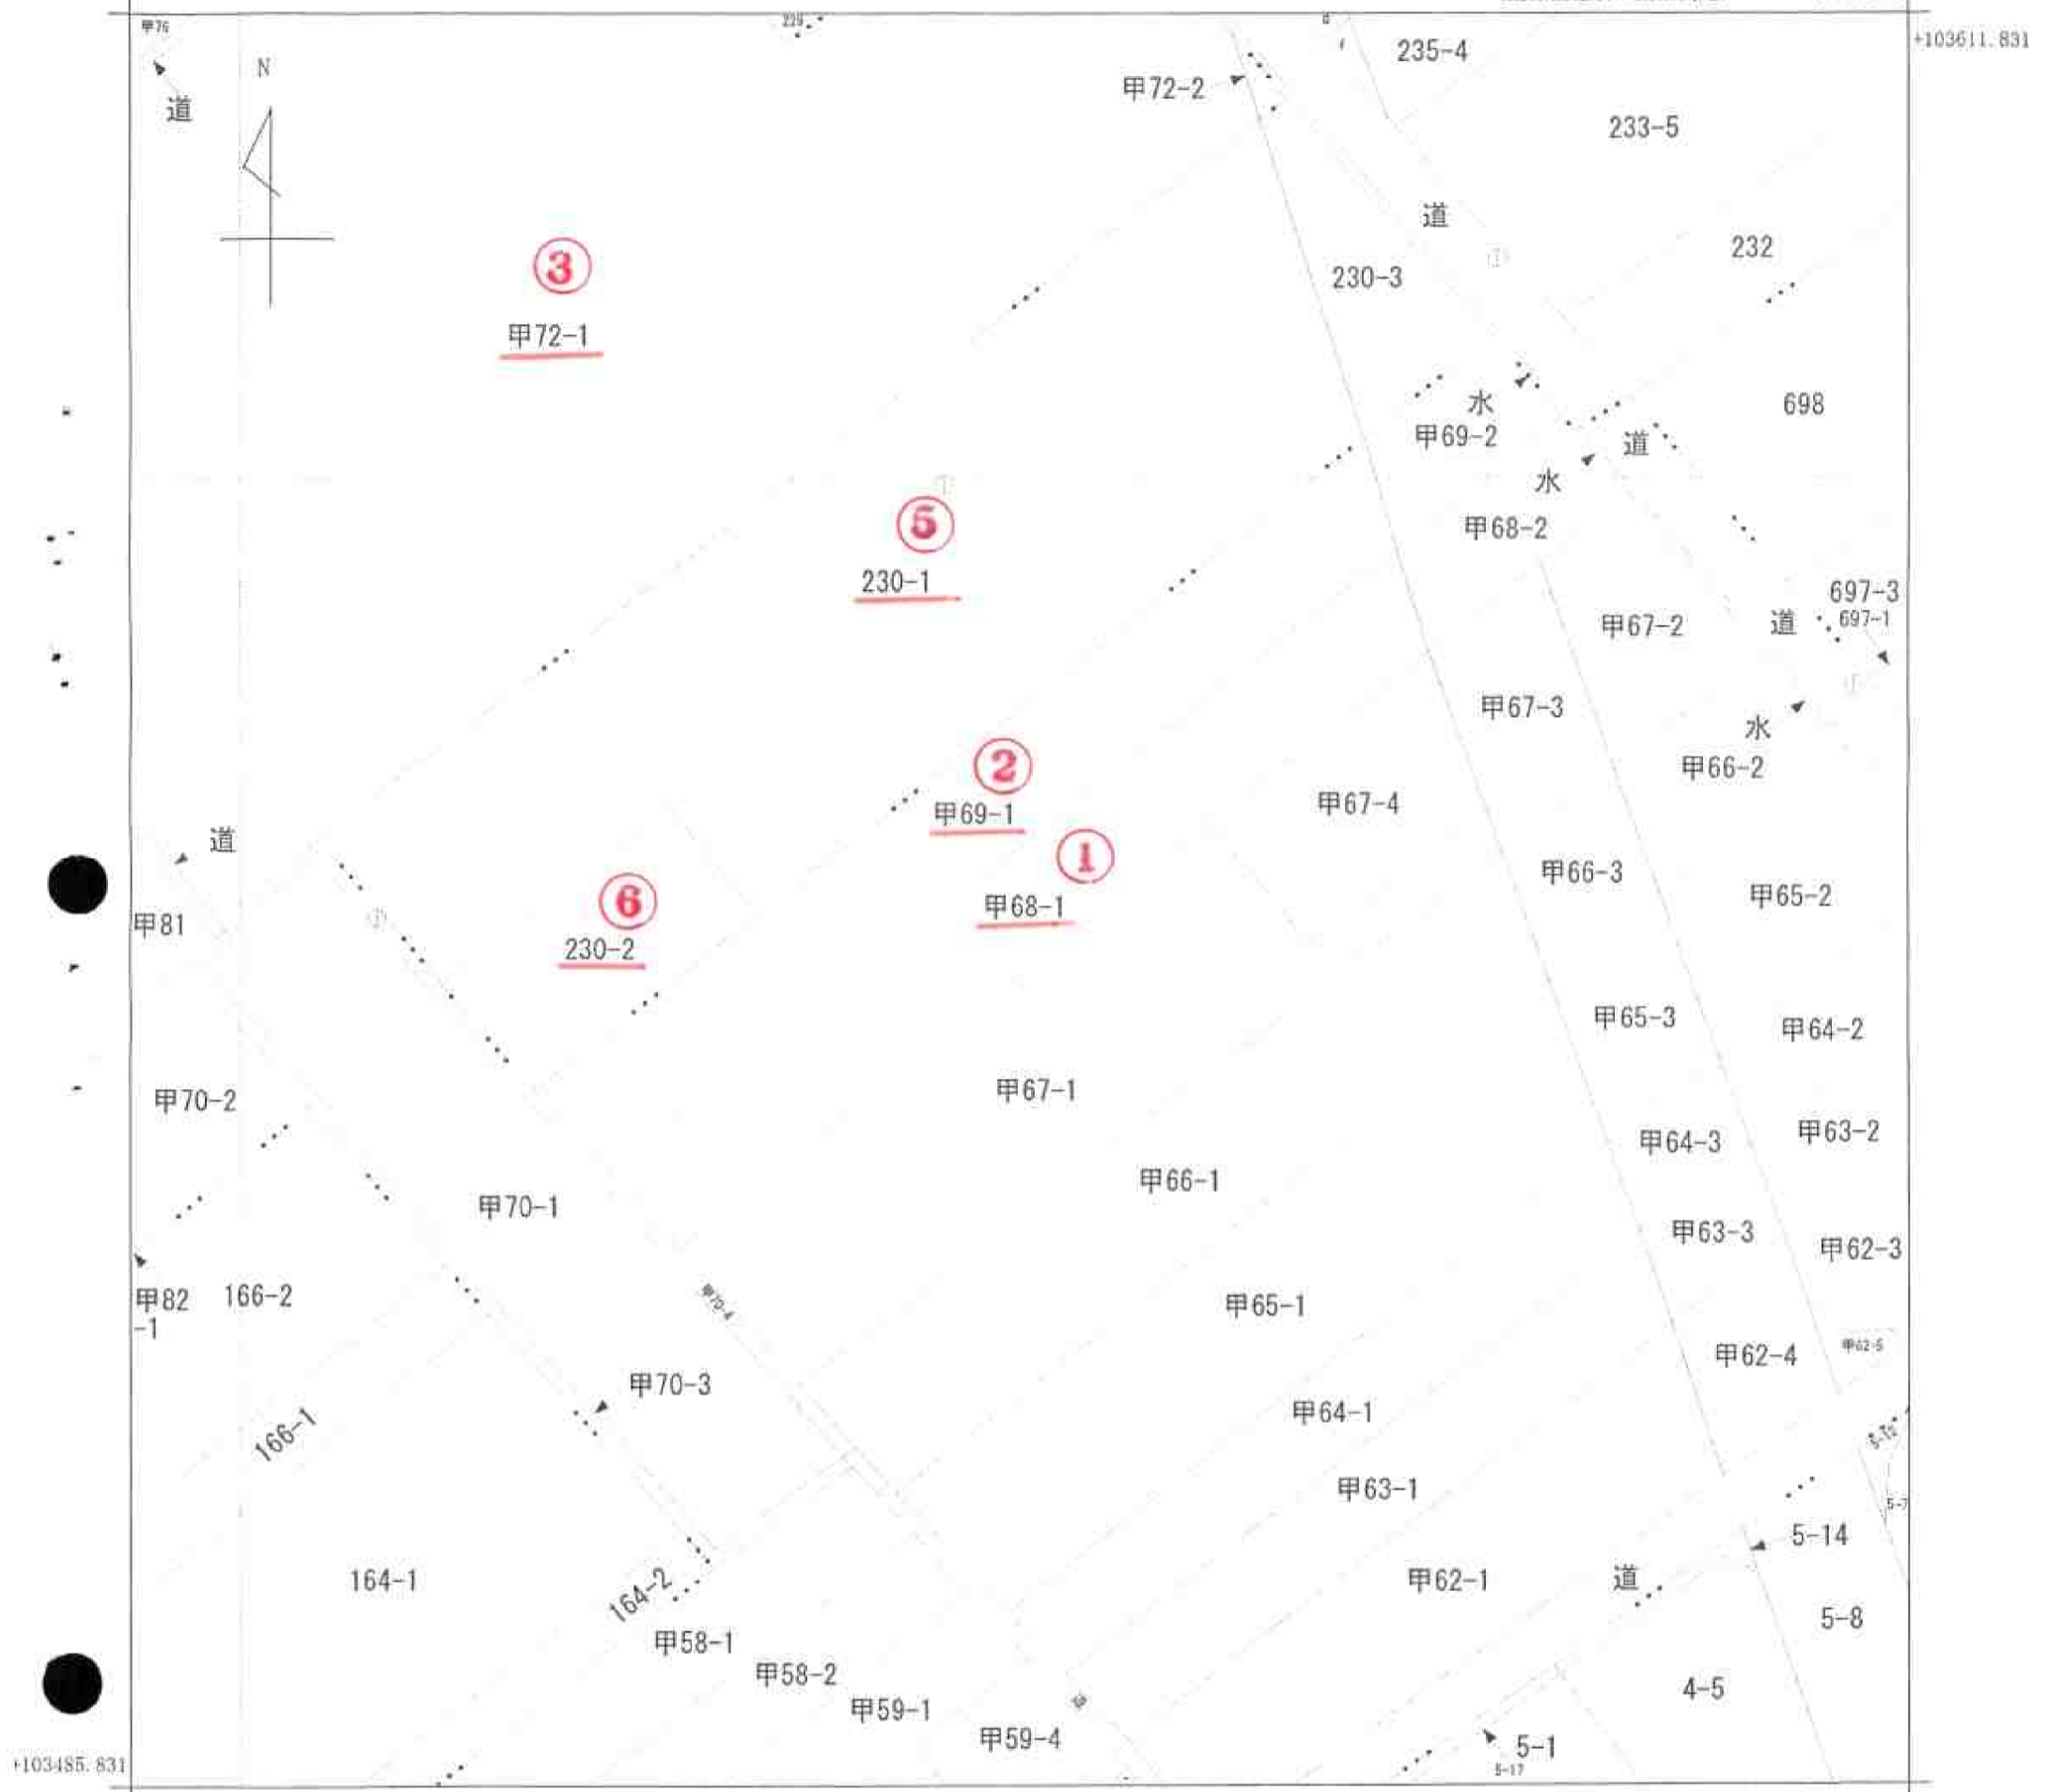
甲76
229
+103611.831
N
道
235-4
甲72-2
233-5
道
232
230-3
③
甲72-1
698
水
甲69-2
道
水
甲68-2
⑤
230-1
697-3
697-1
甲67-2
道
甲67-3
水
甲66-2
②
甲69-1
甲67-4
①
甲68-1
道
甲66-3
甲65-2
甲81
⑥
230-2
甲65-3
甲64-2
甲67-1
甲70-2
甲64-3
甲63-2
甲66-1
甲70-1
甲63-3
甲62-3
甲82
-1
166-2
甲70-4
甲65-1
甲62-4
甲62-5
甲70-3
甲64-1
166-1
甲63-1
5-7
5-14
164-1
甲62-1
道
164-2
5-8
甲58-1
甲58-2
4-5
甲59-1
甲59-4
5-1
5-17
+103485.831